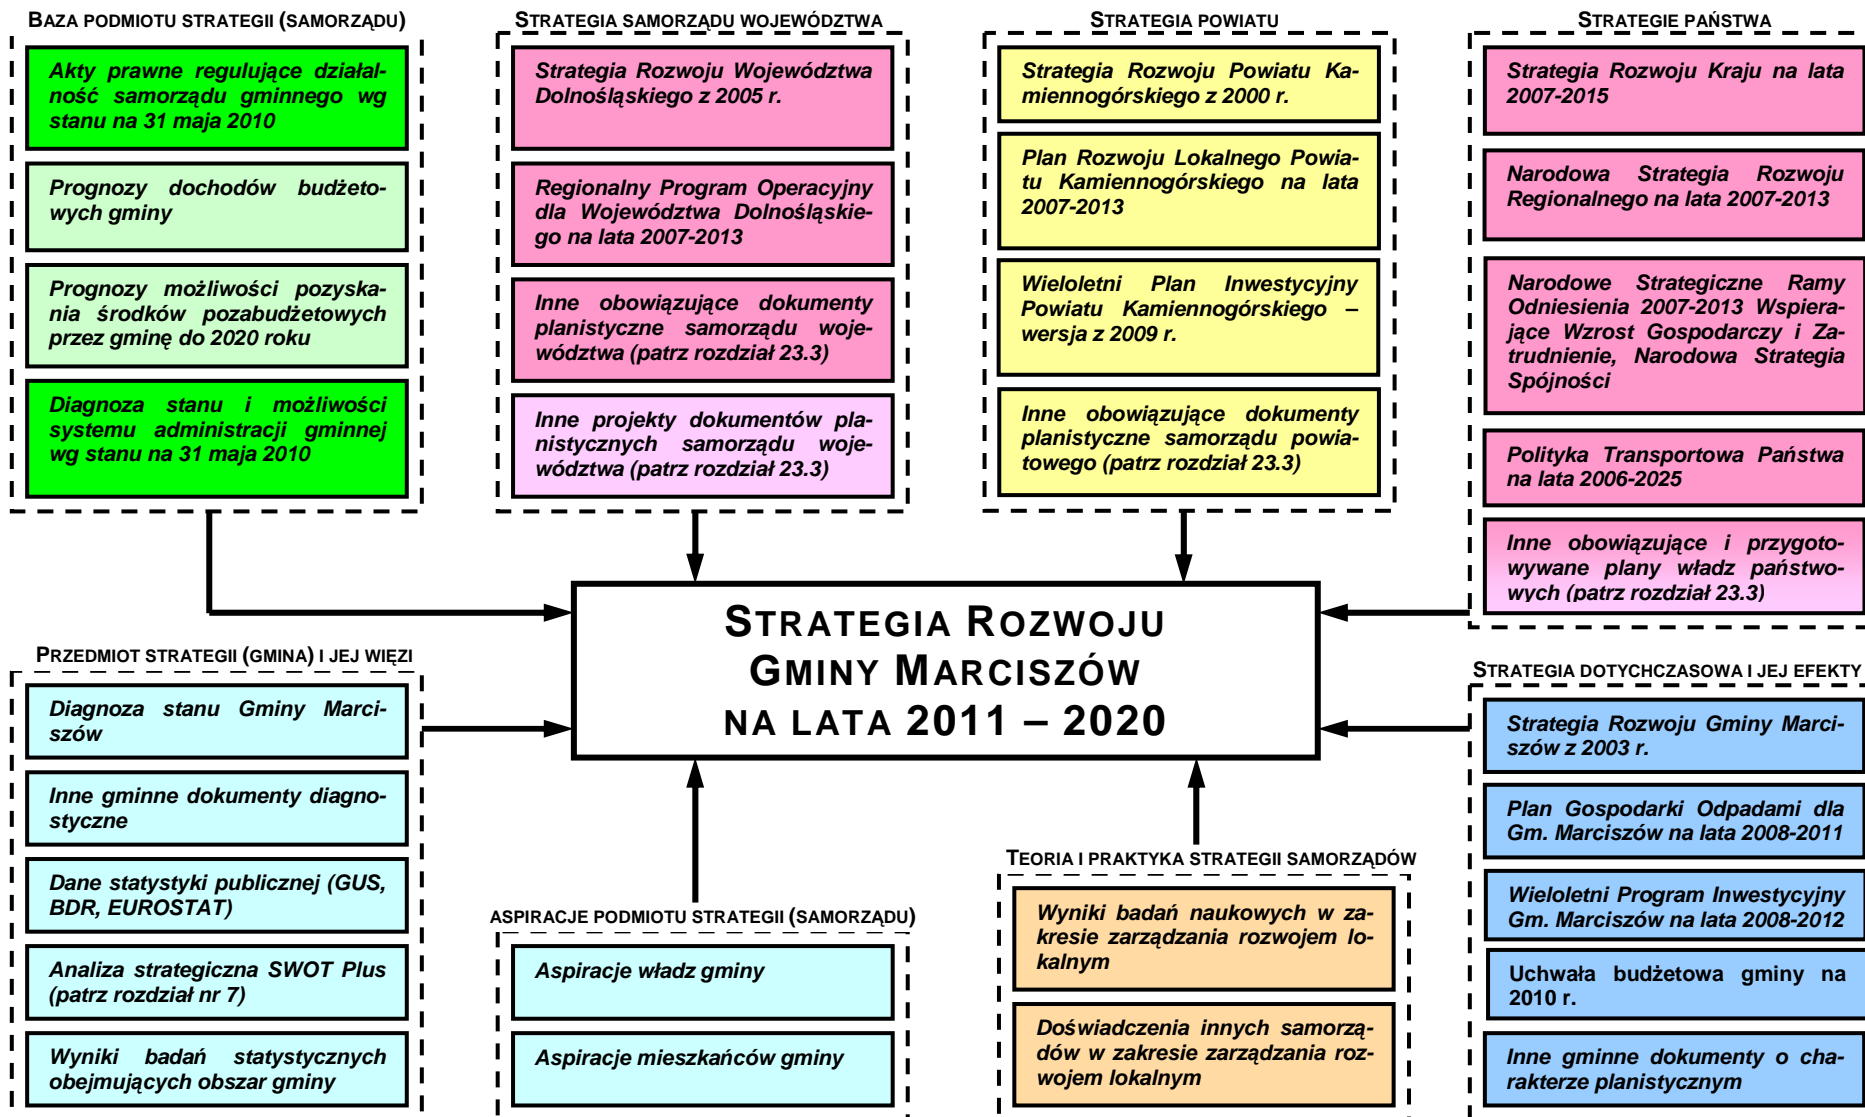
BAZA PODMIOTU STRATEGII (SAMORZĄDU)

Akty prawne regulujące działalność samorządu gminnego wg stanu na 31 maja 2010

Prognozy dochodów budżetowych gminy

Prognozy możliwości pozyskania środków pozabudżetowych przez gminę do 2020 roku

Diagnoza stanu i możliwości systemu administracji gminnej wg stanu na 31 maja 2010

STRATEGIA SAMORZĄDU WOJEWÓDZTWA

Strategia Rozwoju Województwa Dolnośląskiego z 2005 r.

Regionalny Program Operacyjny dla Województwa Dolnośląskiego na lata 2007-2013

Inne obowiązujące dokumenty planistyczne samorządu województwa (patrz rozdział 23.3)

Inne projekty dokumentów planistycznych samorządu województwa (patrz rozdział 23.3)

STRATEGIA POWIATU

Strategia Rozwoju Powiatu Kamiennogórskiego z 2000 r.

Plan Rozwoju Lokalnego Powiatu Kamiennogórskiego na lata 2007-2013

Wieloletni Plan Inwestycyjny Powiatu Kamiennogórskiego – wersja z 2009 r.

Inne obowiązujące dokumenty planistyczne samorządu powiatowego (patrz rozdział 23.3)

STRATEGIE PAŃSTWA

Strategia Rozwoju Kraju na lata 2007-2015

Narodowa Strategia Rozwoju Regionalnego na lata 2007-2013

Narodowe Strategiczne Ramy Odniesienia 2007-2013 Wspierające Wzrost Gospodarczy i Zatrudnienie, Narodowa Strategia Spójności

Polityka Transportowa Państwa na lata 2006-2025

Inne obowiązujące i przygotowywane plany władz państwowych (patrz rozdział 23.3)

STRATEGIA ROZWOJU GMINY MARCISZÓW NA LATA 2011 – 2020

PRZEDMIOT STRATEGII (GMINA) I JEJ WIĘZI

Diagnoza stanu Gminy Marciszów

Inne gminne dokumenty diagnostyczne

Dane statystyki publicznej (GUS, BDR, EUROSTAT)

Analiza strategiczna SWOT Plus (patrz rozdział nr 7)

Wyniki badań statystycznych obejmujących obszar gminy

ASPIRACJE PODMIOTU STRATEGII (SAMORZĄDU)

Aspiracje władz gminy

Aspiracje mieszkańców gminy

TEORIA I PRAKTYKA STRATEGII SAMORZĄDÓW

Wyniki badań naukowych w zakresie zarządzania rozwojem lokalnym

Doświadczenia innych samorządów w zakresie zarządzania rozwojem lokalnym

STRATEGIA DOTYCHCZASOWA I JEJ EFEKTY

Strategia Rozwoju Gminy Marciszów z 2003 r.

Plan Gospodarki Odpadami dla Gm. Marciszów na lata 2008-2011

Wieloletni Program Inwestycyjny Gm. Marciszów na lata 2008-2012

Uchwała budżetowa gminy na 2010 r.

Inne gminne dokumenty o charakterze planistycznym